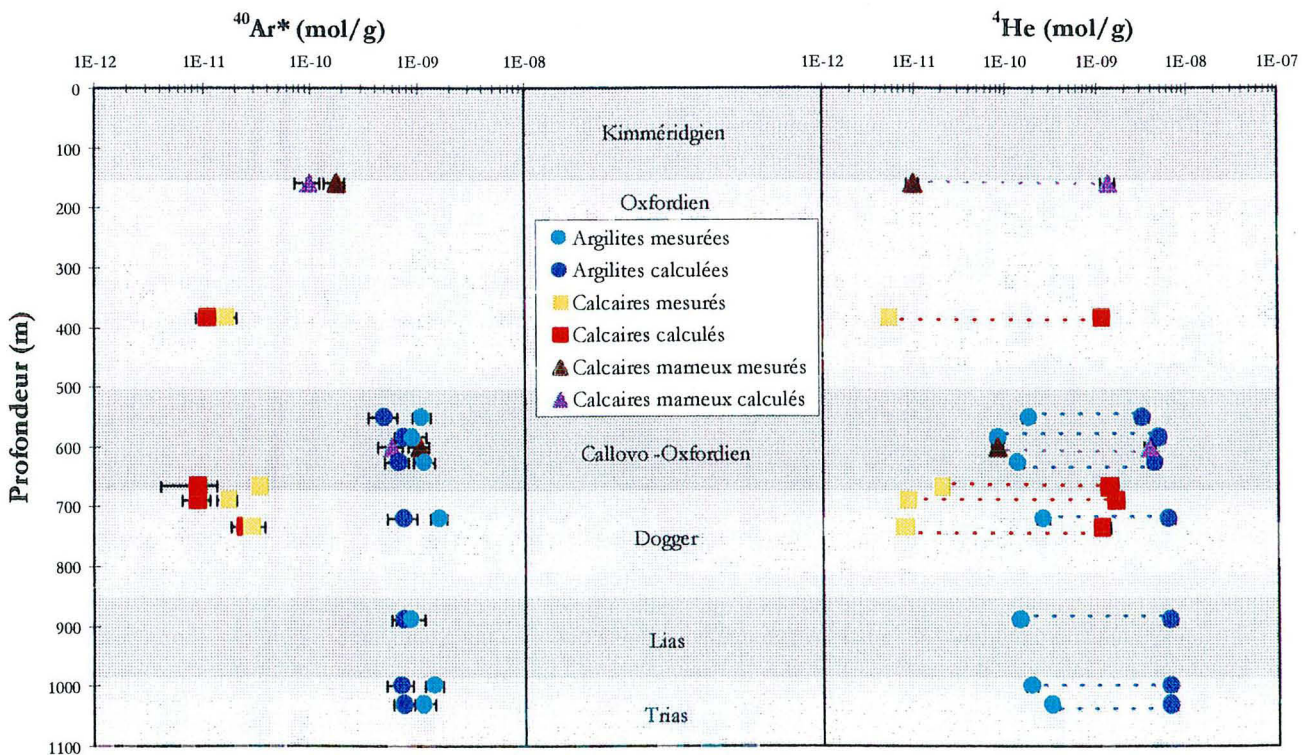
$^{40}Ar^*$ (mol/g)

1E-12 1E-11 1E-10 1E-09 1E-08

$^{4}He$ (mol/g)

1E-12 1E-11 1E-10 1E-09 1E-08 1E-07

Profondeur (m)

0 100 200 300 400 500 600 700 800 900 1000 1100

Kimméridgien

Oxfordien

Argilites mesurées
Argilites calculées
Calcaires mesurés
Calcaires calculés
Calcaires marneux mesurés
Calcaires marneux calculés

Callovo -Oxfordien

Dogger

Lias

Trias